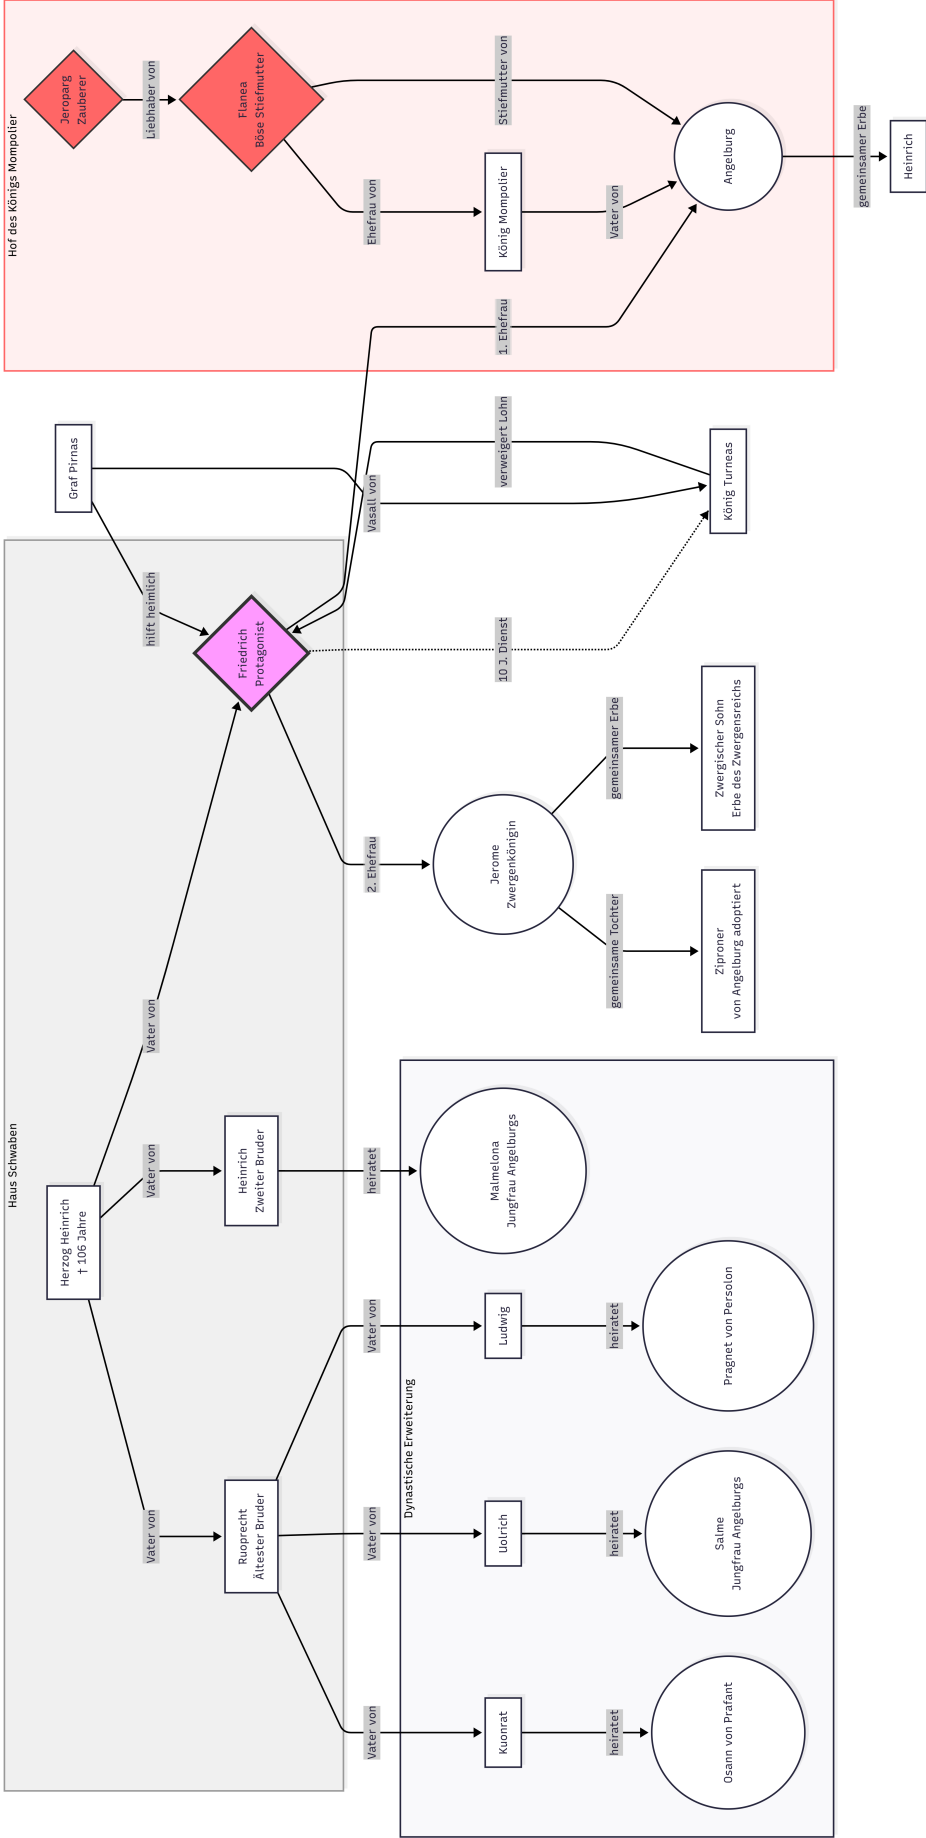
Hof des Königs Mompolier

Jeroparg
Zauberer

Liebhaber von

Flanea
Böse Stiefmutter

Stiefmutter von

Ehefrau von

König Mompolier

Vater von

Angelburg

gemeinsamer Erbe

Heinrich

1. Ehefrau

Graf Pirnas

verweigert Lohn

Vasall von

König Turneas

hilft heimlich

Friedrich
Protagonist

10 J. Dienst

gemeinsamer Erbe

Zwergischer Sohn
Erbe des Zwergenreichs

2. Ehefrau

Jerome
Zwergenkönigin

gemeinsame Tochter

Zipproner
von Angelburg adoptiert

Haus Schwaben

Vater von

Herzog Heinrich
† 106 Jahre

Vater von

Heinrich
Zweiter Bruder

heiratet

Malmelona
Jungfrau Angelburgs

Dynastische Erweiterung

Vater von

Ludwig

heiratet

Pragnet von Persolon

Vater von

Ruoprecht
Ältester Bruder

Vater von

Uolrich

heiratet

Salme
Jungfrau Angelburgs

Vater von

Kuonrat

heiratet

Osann von Prafant